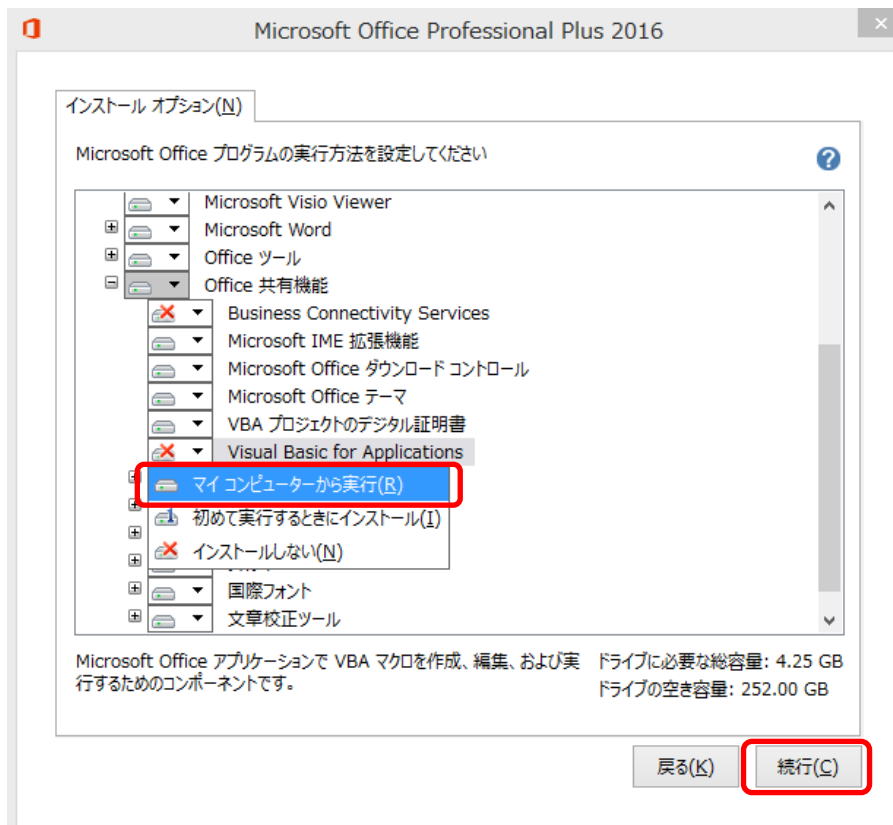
Microsoft Office Professional Plus 2016

インストール オプション(N)

Microsoft Office プログラムの実行方法を設定してください

Microsoft Visio Viewer
Microsoft Word
Office ツール
Office 共有機能
Business Connectivity Services
Microsoft IME 拡張機能
Microsoft Office ダウンロード コントロール
Microsoft Office テーマ
VBA プロジェクトのデジタル証明書
Visual Basic for Applications
マイ コンピューターから実行(R)
初めて実行するときにインストール(I)
インストールしない(N)
国際フォント
文章校正ツール

Microsoft Office アプリケーションで VBA マクロを作成、編集、および実行するためのコンポーネントです。

ドライブに必要な総容量: 4.25 GB
ドライブの空き容量: 252.00 GB

戻る(K)
続行(C)